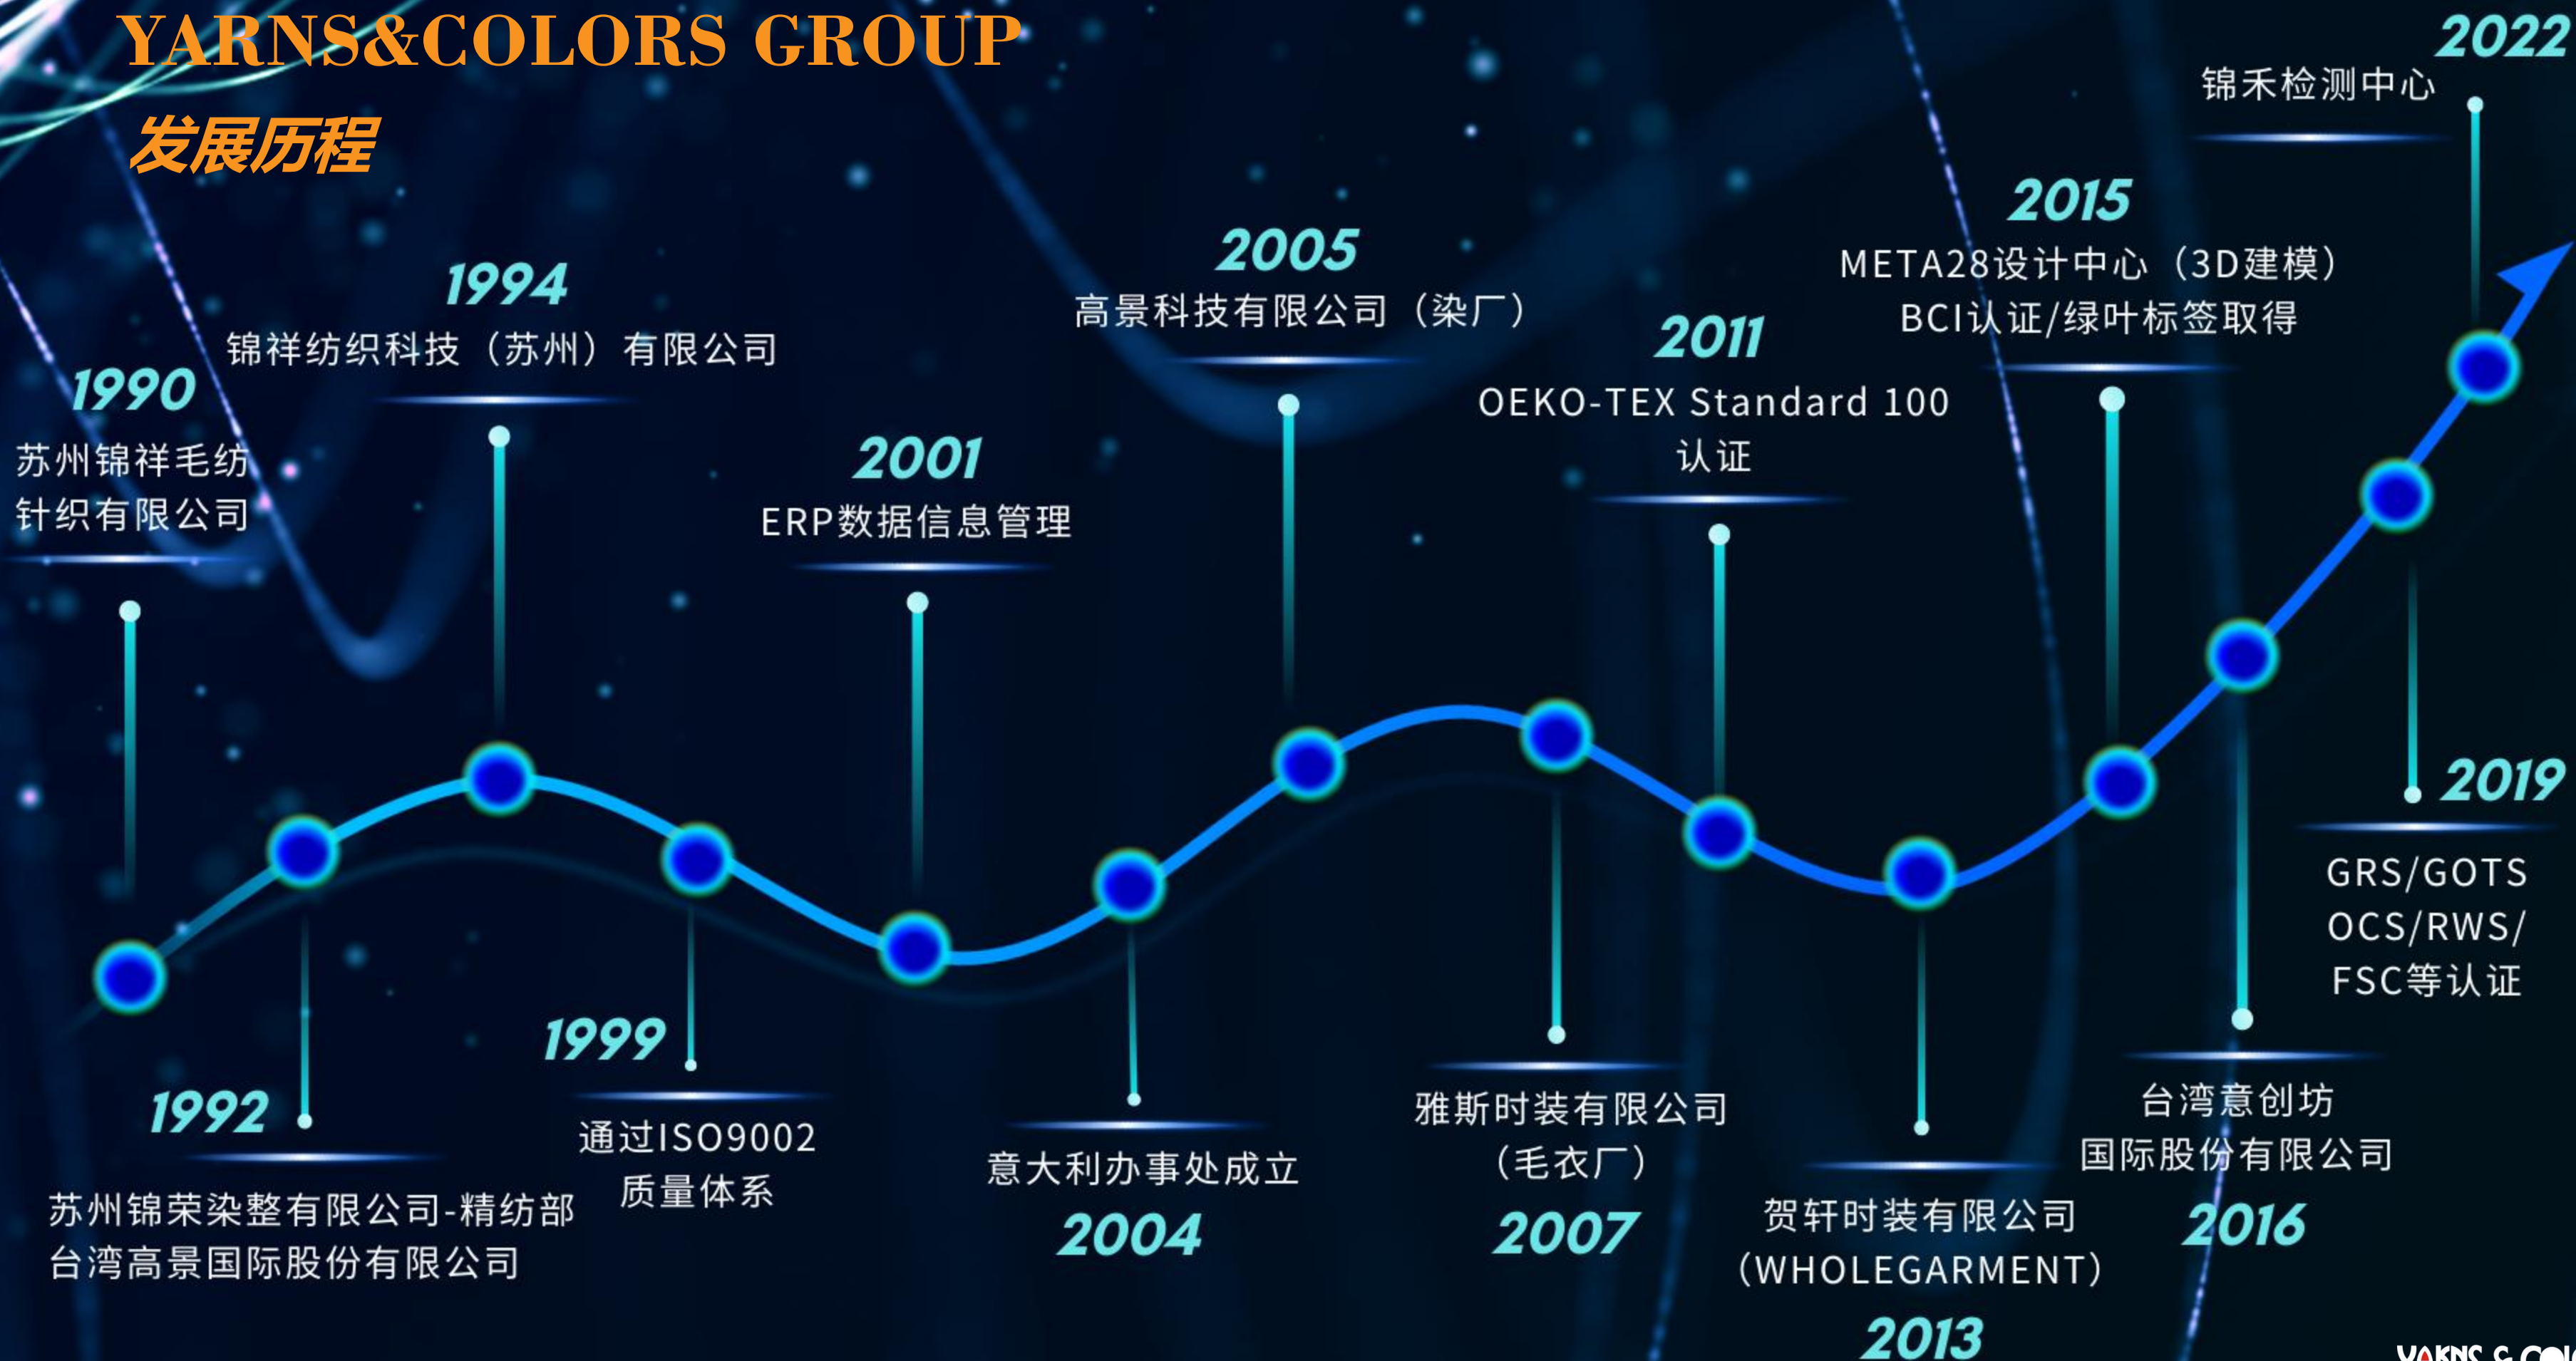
YARNS&COLORS GROUP
发展历程

1990
苏州锦祥毛纺针织有限公司

1992
苏州锦荣染整有限公司-精纺部
台湾高景国际股份有限公司

1994
锦祥纺织科技（苏州）有限公司

1999
通过ISO9002质量体系

2001
ERP数据信息管理

2004
意大利办事处成立

2005
高景科技有限公司（染厂）

2007
雅斯时装有限公司（毛衣厂）

2011
OEKO-TEX Standard 100 认证

2013
贺轩时装有限公司（WHOLEGARMENT）

2015
META28设计中心（3D建模）
BCI认证/绿叶标签取得

2016
台湾意创坊国际股份有限公司

2019
GRS/GOTS OCS/RWS/ FSC等认证

2022
锦禾检测中心

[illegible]